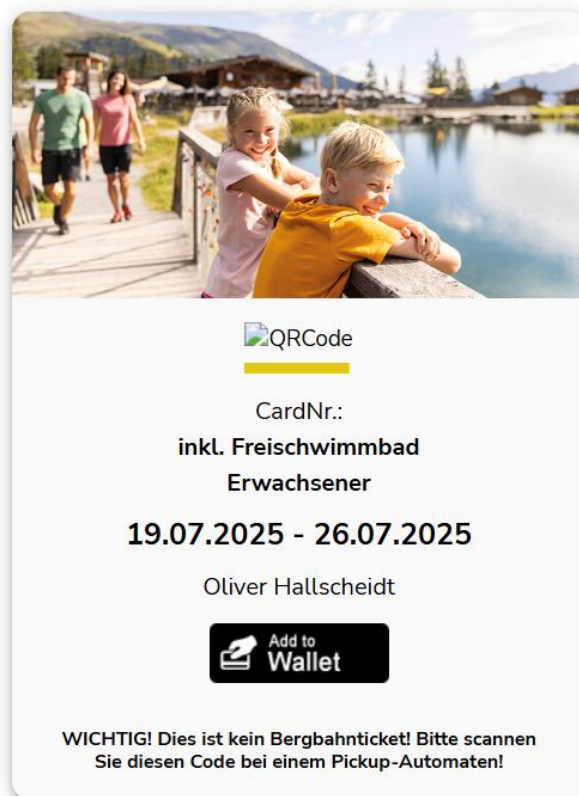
QRCode

CardNr.:

inkl. Freischwimmbad

Erwachsener

19.07.2025 - 26.07.2025

Oliver Hallscheidt

Add to Wallet

WICHTIG! Dies ist kein Bergbahnticket! Bitte scannen Sie diesen Code bei einem Pickup-Automaten!